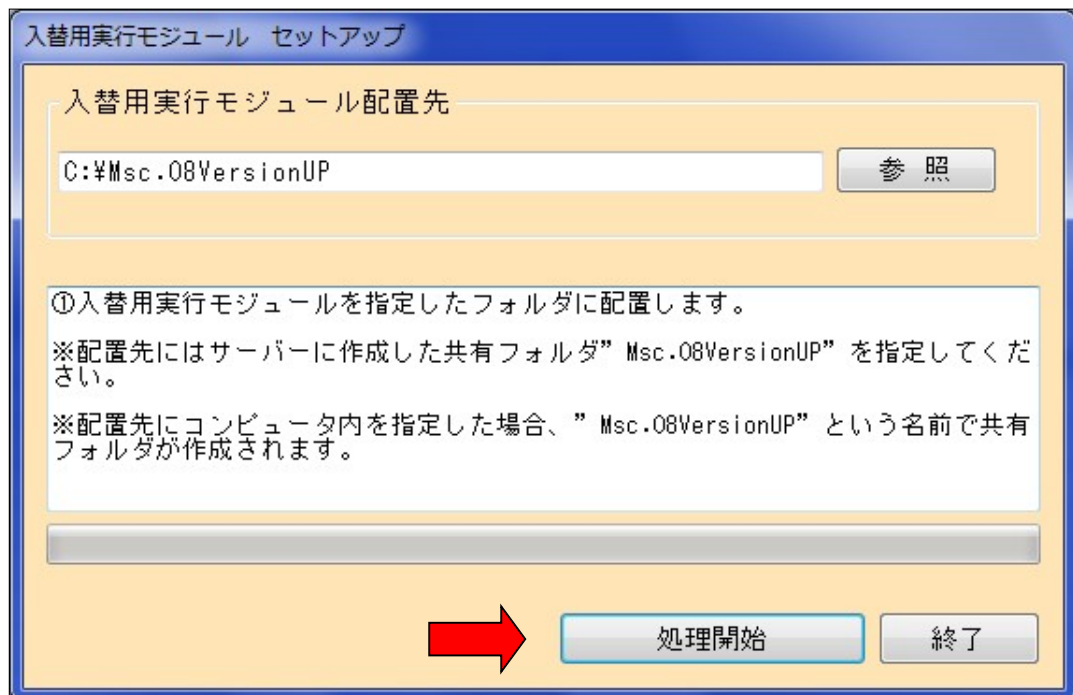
入替用実行モジュール　セットアップ

入替用実行モジュール配置先

C:¥Msc.08VersionUP

参 照

①入替用実行モジュールを指定したフォルダに配置します。

※配置先にはサーバーに作成した共有フォルダ”Msc.08VersionUP”を指定してください。

※配置先にコンピュータ内を指定した場合、”Msc.08VersionUP”という名前で共有フォルダが作成されます。

処理開始

終了